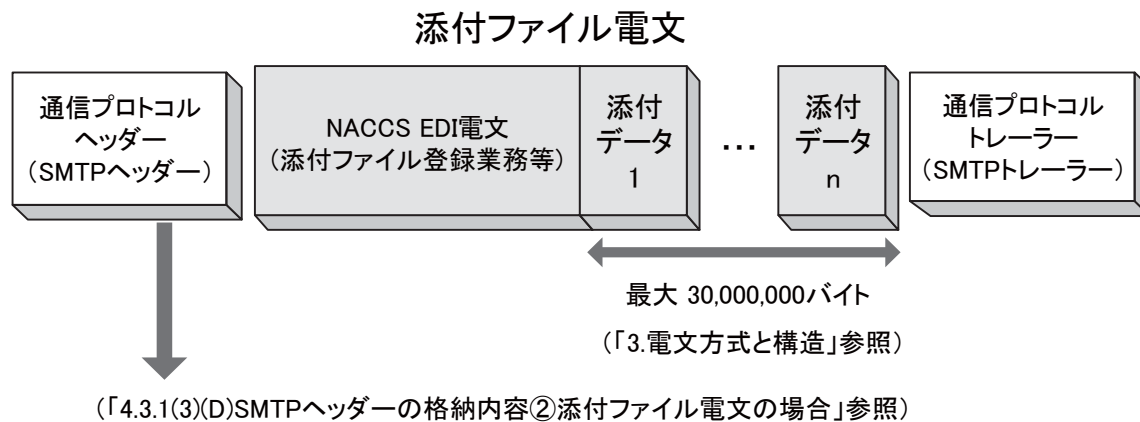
添付ファイル電文

通信プロトコル
ヘッダー
（SMTPヘッダー）

NACCS EDI電文
（添付ファイル登録業務等）

添付
データ
1

…

添付
データ
n

通信プロトコル
トレーラー
（SMTPトレーラー）

最大 30,000,000バイト

（「3.電文方式と構造」参照）

（「4.3.1(3)(D)SMTPヘッダーの格納内容②添付ファイル電文の場合」参照）